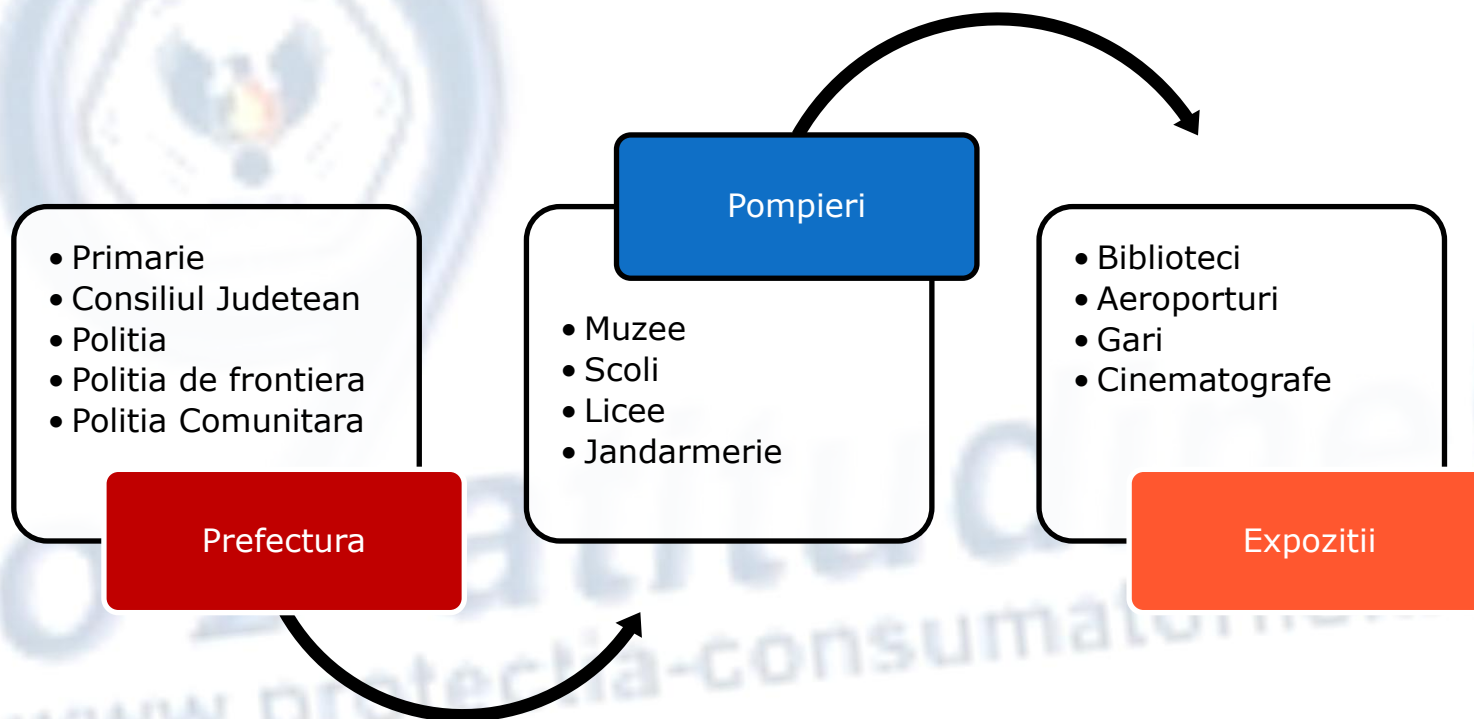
- Primarie
- Consiliul Judetean
- Politia
- Politia de frontiera
- Politia Comunitara

Prefectura

Pompieri

- Muzee
- Scoli
- Licee
- Jandarmerie

- Biblioteci
- Aeroporturi
- Gari
- Cinematografe

Expozitii

www.protectia-consumatorilor